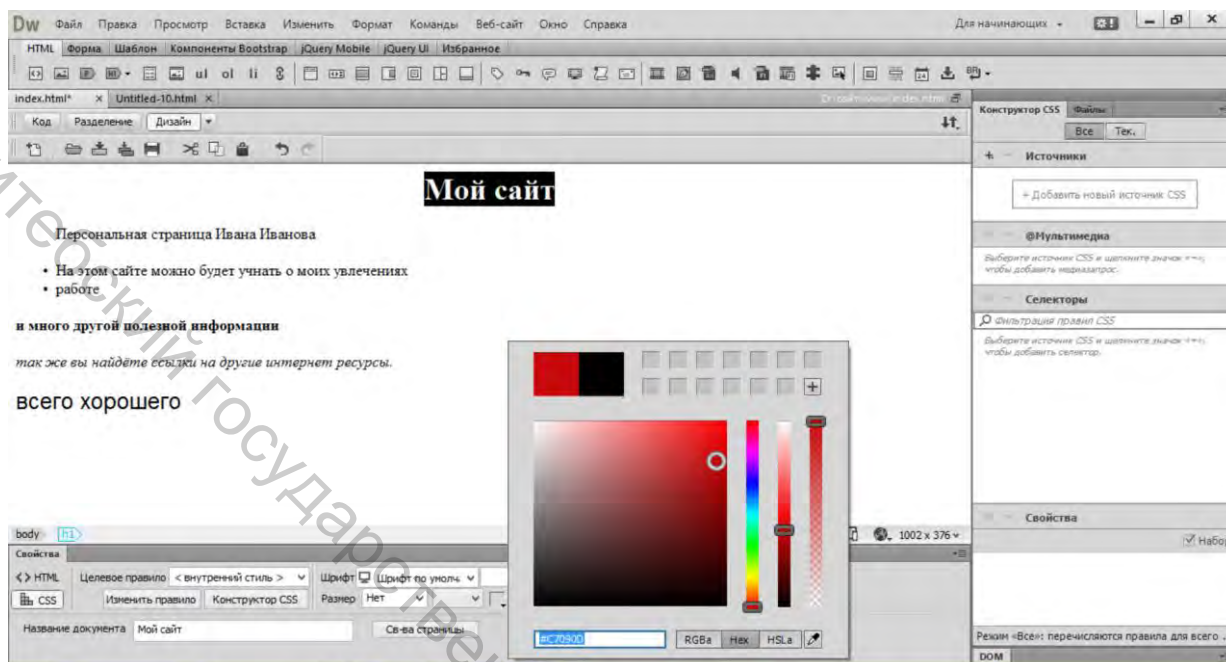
Dw Файл Правка Просмотр Вставка Изменить Формат Команды Веб-сайт Окно Справка Для начинающих

HTML Форма Шаблон Компоненты Bootstrap jQuery Mobile jQuery UI Избранное

index.html* × Untitled-10.html ×

Код Разделение Дизайн

Конструктор CSS Файлы

Все Тек.

Источники

+ Добавить новый источник CSS

@Мультимедиа

Выберите источник CSS и щелкните значок +, чтобы добавить медиазапрос.

Селекторы

Фильтрация правил CSS

Выберите источник CSS и щелкните значок +, чтобы добавить селектор.

Мой сайт

Персональная страница Ивана Иванова

• На этом сайте можно будет учнать о моих увлечениях
• работе

и много другой полезной информации

так же вы найдёте ссылки на другие интернет ресурсы.

всего хорошего

#C7090D RGBa Hex HSLa

body h1 1002 x 376

Свойства

<> HTML Целевое правило <внутренний стиль > Шрифт Шрифт по умолч

CSS Изменить правило Конструктор CSS Размер Нет

Название документа Мой сайт Св-ва страницы

Свойства

Набор

Режим «Все»: перечисляются правила для всего

DOM